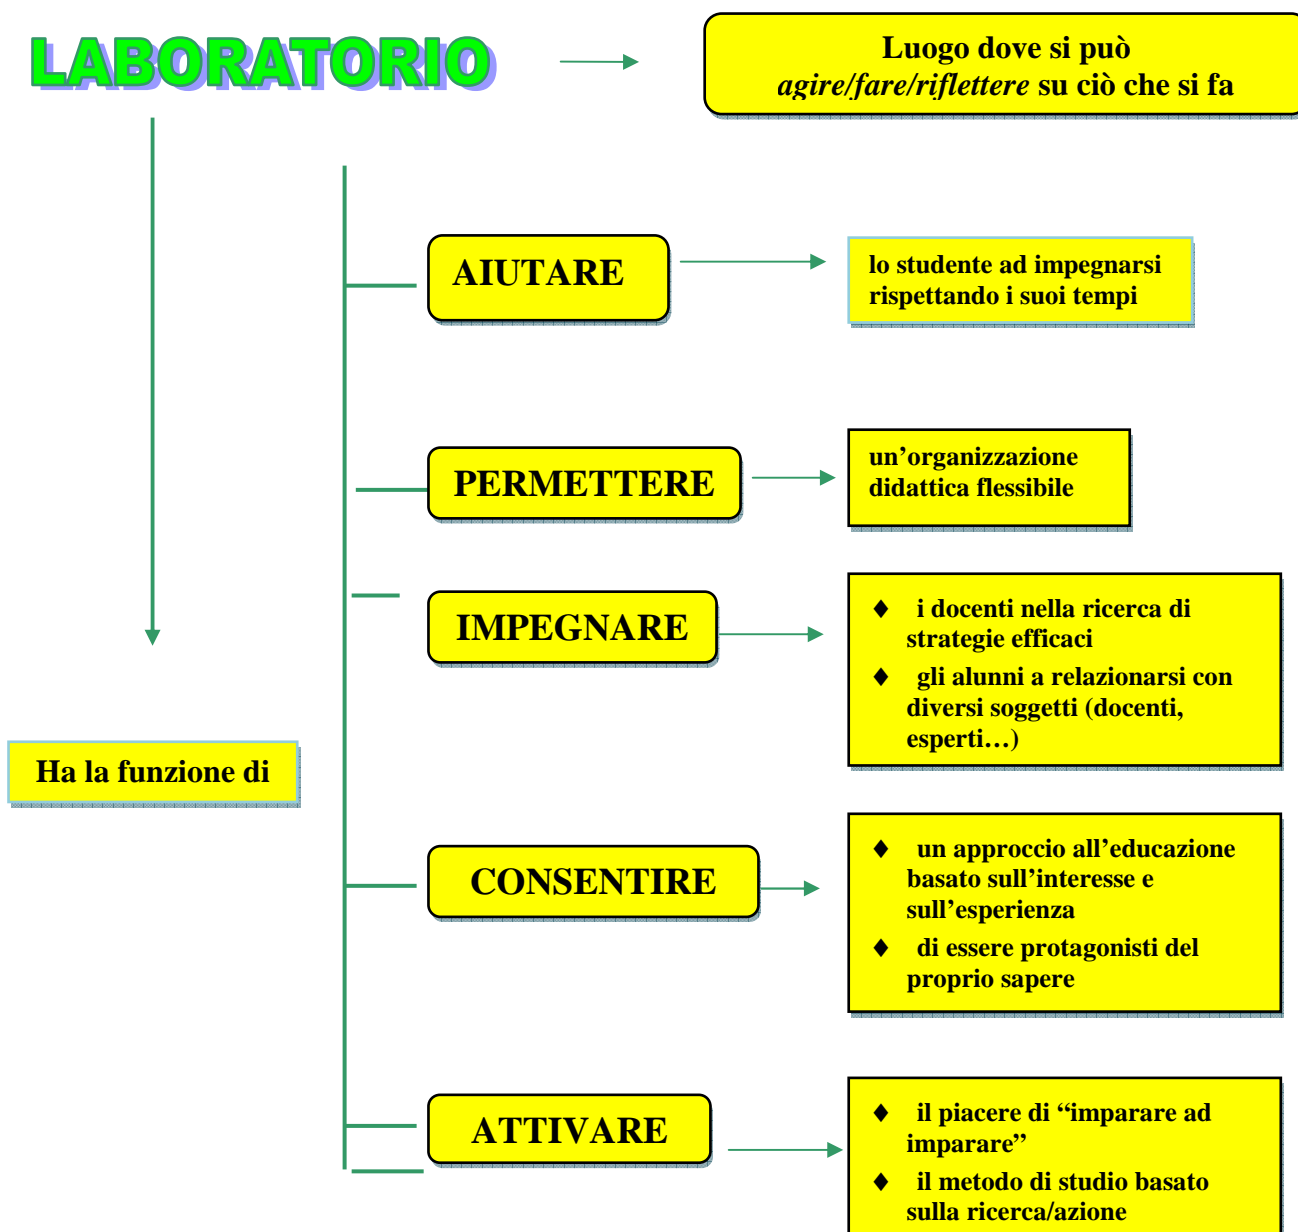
LABORATORIO

Luogo dove si può *agire/fare/riflettere* su ciò che si fa

Ha la funzione di

AIUTARE

lo studente ad impegnarsi rispettando i suoi tempi

PERMETTERE

un'organizzazione didattica flessibile

IMPEGNARE

♦ i docenti nella ricerca di strategie efficaci
♦ gli alunni a relazionarsi con diversi soggetti (docenti, esperti…)

CONSENTIRE

♦ un approccio all'educazione basato sull'interesse e sull'esperienza
♦ di essere protagonisti del proprio sapere

ATTIVARE

♦ il piacere di "imparare ad imparare"
♦ il metodo di studio basato sulla ricerca/azione